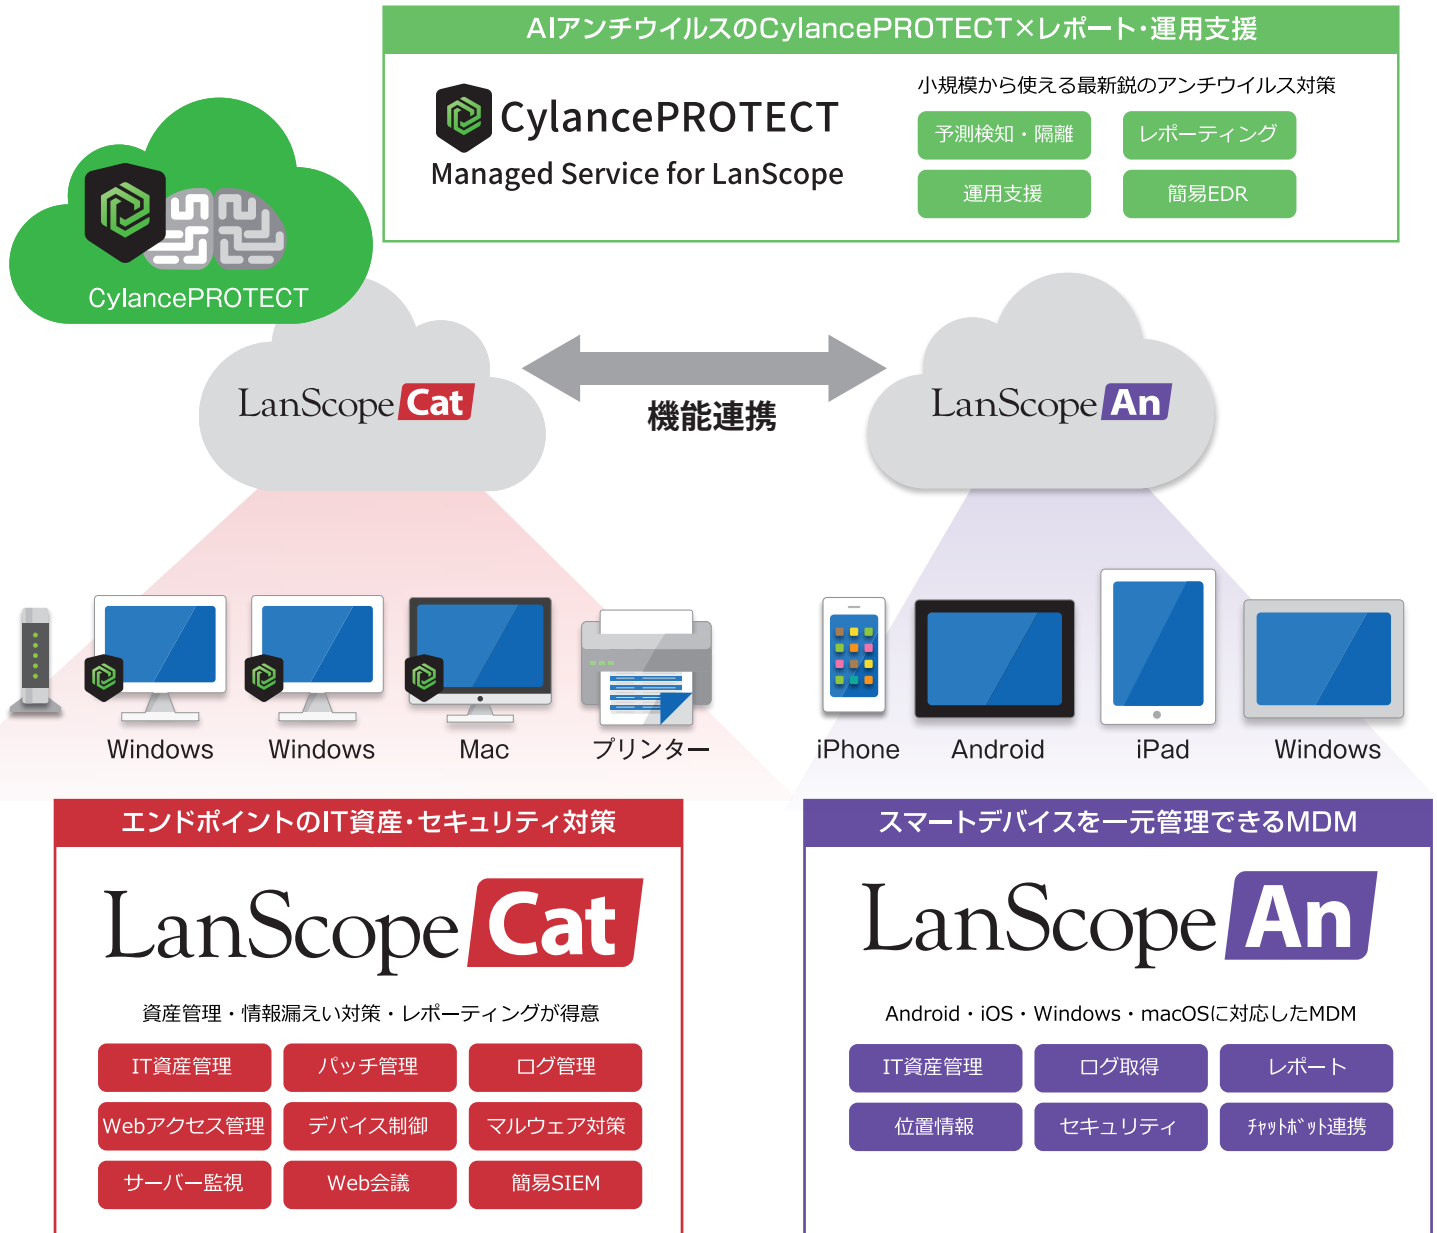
AIアンチウイルスのCylancePROTECT×レポート・運用支援

CylancePROTECT
Managed Service for LanScope

小規模から使える最新鋭のアンチウイルス対策

予測検知・隔離
レポーティング
運用支援
簡易EDR

CylancePROTECT

LanScope Cat

機能連携

LanScope An

Windows
Windows
Mac
プリンター

iPhone
Android
iPad
Windows

エンドポイントのIT資産・セキュリティ対策

LanScope Cat

資産管理・情報漏えい対策・レポーティングが得意

| IT資産管理 | パッチ管理 | ログ管理 |
|---|---|---|
| Webアクセス管理 | デバイス制御 | マルウェア対策 |
| サーバー監視 | Web会議 | 簡易SIEM |

スマートデバイスを一元管理できるMDM

LanScope An

Android・iOS・Windows・macOSに対応したMDM

| IT資産管理 | ログ取得 | レポート |
|---|---|---|
| 位置情報 | セキュリティ | ﾁｬｯﾄﾎﾞｯﾄ連携 |